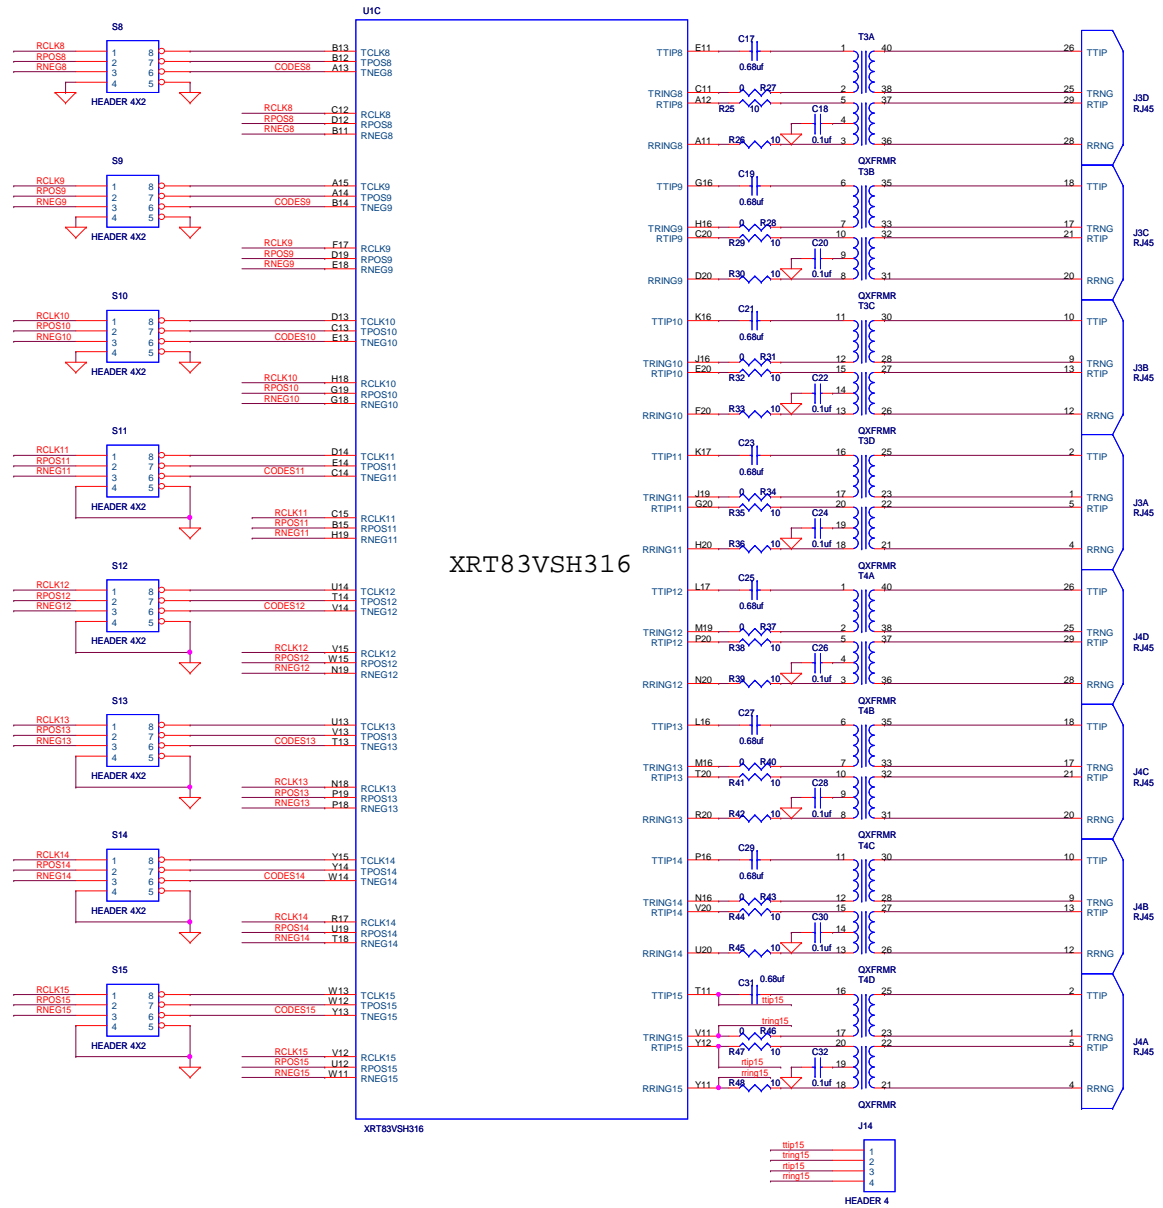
S8
RCLK8
RPOS8
RNEG8
1 2 3 4
8 7 6 5
HEADER 4X2
CODES8
B13 B12 A13
RCLK8 RPOS8 RNEG8
C12 D12 B11
U1C
TCLK8 TPOS8 TNEG8
RCLK8 RPOS8 RNEG8

S9
RCLK9 RPOS9 RNEG9
HEADER 4X2
CODES9
A15 A14 B14
TCLK9 TPOS9 TNEG9
RCLK9 RPOS9 RNEG9
F17 D19 E18
RCLK9 RPOS9 RNEG9

S10
RCLK10 RPOS10 RNEG10
HEADER 4X2
CODES10
D13 C13 E13
TCLK10 TPOS10 TNEG10
RCLK10 RPOS10 RNEG10
H18 G19 G18
RCLK10 RPOS10 RNEG10

S11
RCLK11 RPOS11 RNEG11
HEADER 4X2
CODES11
D14 E14 C14
TCLK11 TPOS11 TNEG11
RCLK11 RPOS11 RNEG11
C15 B15 H19
RCLK11 RPOS11 RNEG11

S12
RCLK12 RPOS12 RNEG12
HEADER 4X2
CODES12
U14 T14 V14
TCLK12 TPOS12 TNEG12
RCLK12 RPOS12 RNEG12
V15 W15 N19
RCLK12 RPOS12 RNEG12

S13
RCLK13 RPOS13 RNEG13
HEADER 4X2
CODES13
U13 V13 T13
TCLK13 TPOS13 TNEG13
RCLK13 RPOS13 RNEG13
N18 P19 P18
RCLK13 RPOS13 RNEG13

S14
RCLK14 RPOS14 RNEG14
HEADER 4X2
CODES14
Y15 Y14 W14
TCLK14 TPOS14 TNEG14
RCLK14 RPOS14 RNEG14
R17 U19 T18
RCLK14 RPOS14 RNEG14

S15
RCLK15 RPOS15 RNEG15
HEADER 4X2
CODES15
W13 W12 Y13
TCLK15 TPOS15 TNEG15
RCLK15 RPOS15 RNEG15
V12 U12 W11
RCLK15 RPOS15 RNEG15

XRT83VSH316
XRT83VSH316

TTIP8 E11 C17 0.68uf T3A 1 40 26 TTIP
TRING8 RTIP8 C11 A12 0 R27 R25 10 2 5 38 37 25 29 TRNG RTIP J3D RJ45
C18 4 0.1uf 3
RRING8 A11 R26 10 36 28 RRNG
QXFRMR T3B
TTIP9 G16 C19 0.68uf 6 35 18 TTIP
TRING9 RTIP9 H16 C20 0 R28 R29 10 7 10 33 32 17 21 TRNG RTIP J3C RJ45
C20 9 0.1uf 8
RRING9 D20 R30 10 31 20 RRNG
QXFRMR T3C
TTIP10 K16 C21 0.68uf 11 30 10 TTIP
TRING10 RTIP10 J16 E20 0 R31 R32 10 12 15 28 27 9 13 TRNG RTIP J3B RJ45
C22 14 0.1uf 13
RRING10 F20 R33 10 26 12 RRNG
QXFRMR T3D
TTIP11 K17 C23 0.68uf 16 25 2 TTIP
TRING11 RTIP11 J19 G20 0 R34 R35 10 17 20 23 22 1 5 TRNG RTIP J3A RJ45
C24 19 0.1uf 18
RRING11 H20 R36 10 21 4 RRNG
QXFRMR T4A
TTIP12 L17 C25 0.68uf 1 40 26 TTIP
TRING12 RTIP12 M19 P20 0 R37 R38 10 2 5 38 37 25 29 TRNG RTIP J4D RJ45
C26 4 0.1uf 3
RRING12 N20 R39 10 36 28 RRNG
QXFRMR T4B
TTIP13 L16 C27 0.68uf 6 35 18 TTIP
TRING13 RTIP13 M16 T20 0 R40 R41 10 7 10 33 32 17 21 TRNG RTIP J4C RJ45
C28 9 0.1uf 8
RRING13 R20 R42 10 31 20 RRNG
QXFRMR T4C
TTIP14 P16 C29 0.68uf 11 30 10 TTIP
TRING14 RTIP14 N16 V20 0 R43 R44 10 12 15 28 27 9 13 TRNG RTIP J4B RJ45
C30 14 0.1uf 13
RRING14 U20 R45 10 26 12 RRNG
QXFRMR T4D
TTIP15 T11 C31 0.68uf ttip15 16 25 2 TTIP
tring15
TRING15 RTIP15 V11 Y12 0 R46 R47 10 rtip15 rring15 17 20 23 22 1 5 TRNG RTIP J4A RJ45
C32 19 0.1uf 18
RRING15 Y11 R48 10 21 4 RRNG
QXFRMR

J14
ttip15 tring15 rtip15 rring15
1 2 3 4
HEADER 4